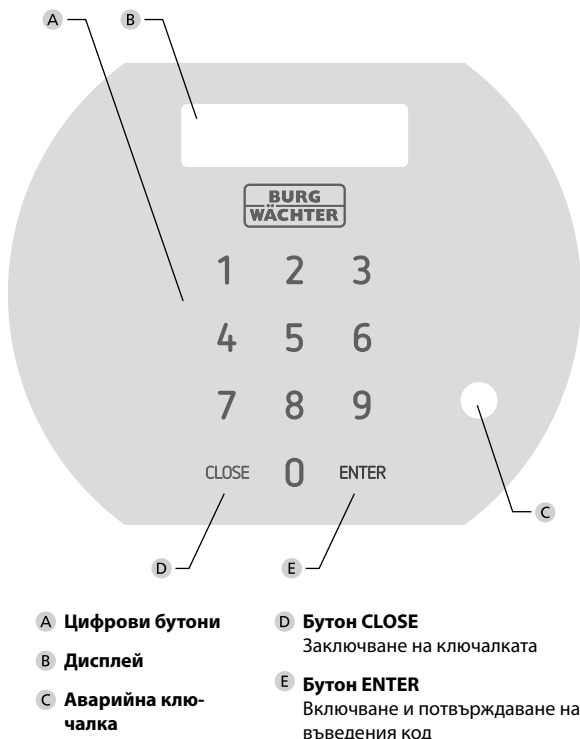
A

B

BURG WÄCHTER

1 2 3

4 5 6

7 8 9

CLOSE 0 ENTER

C

D

E

A Цифрови бутони

B Дисплей

C Аварийна ключалка

D Бутон CLOSE
Заключване на ключалката

E Бутон ENTER
Включване и потвърждаване на въведения код